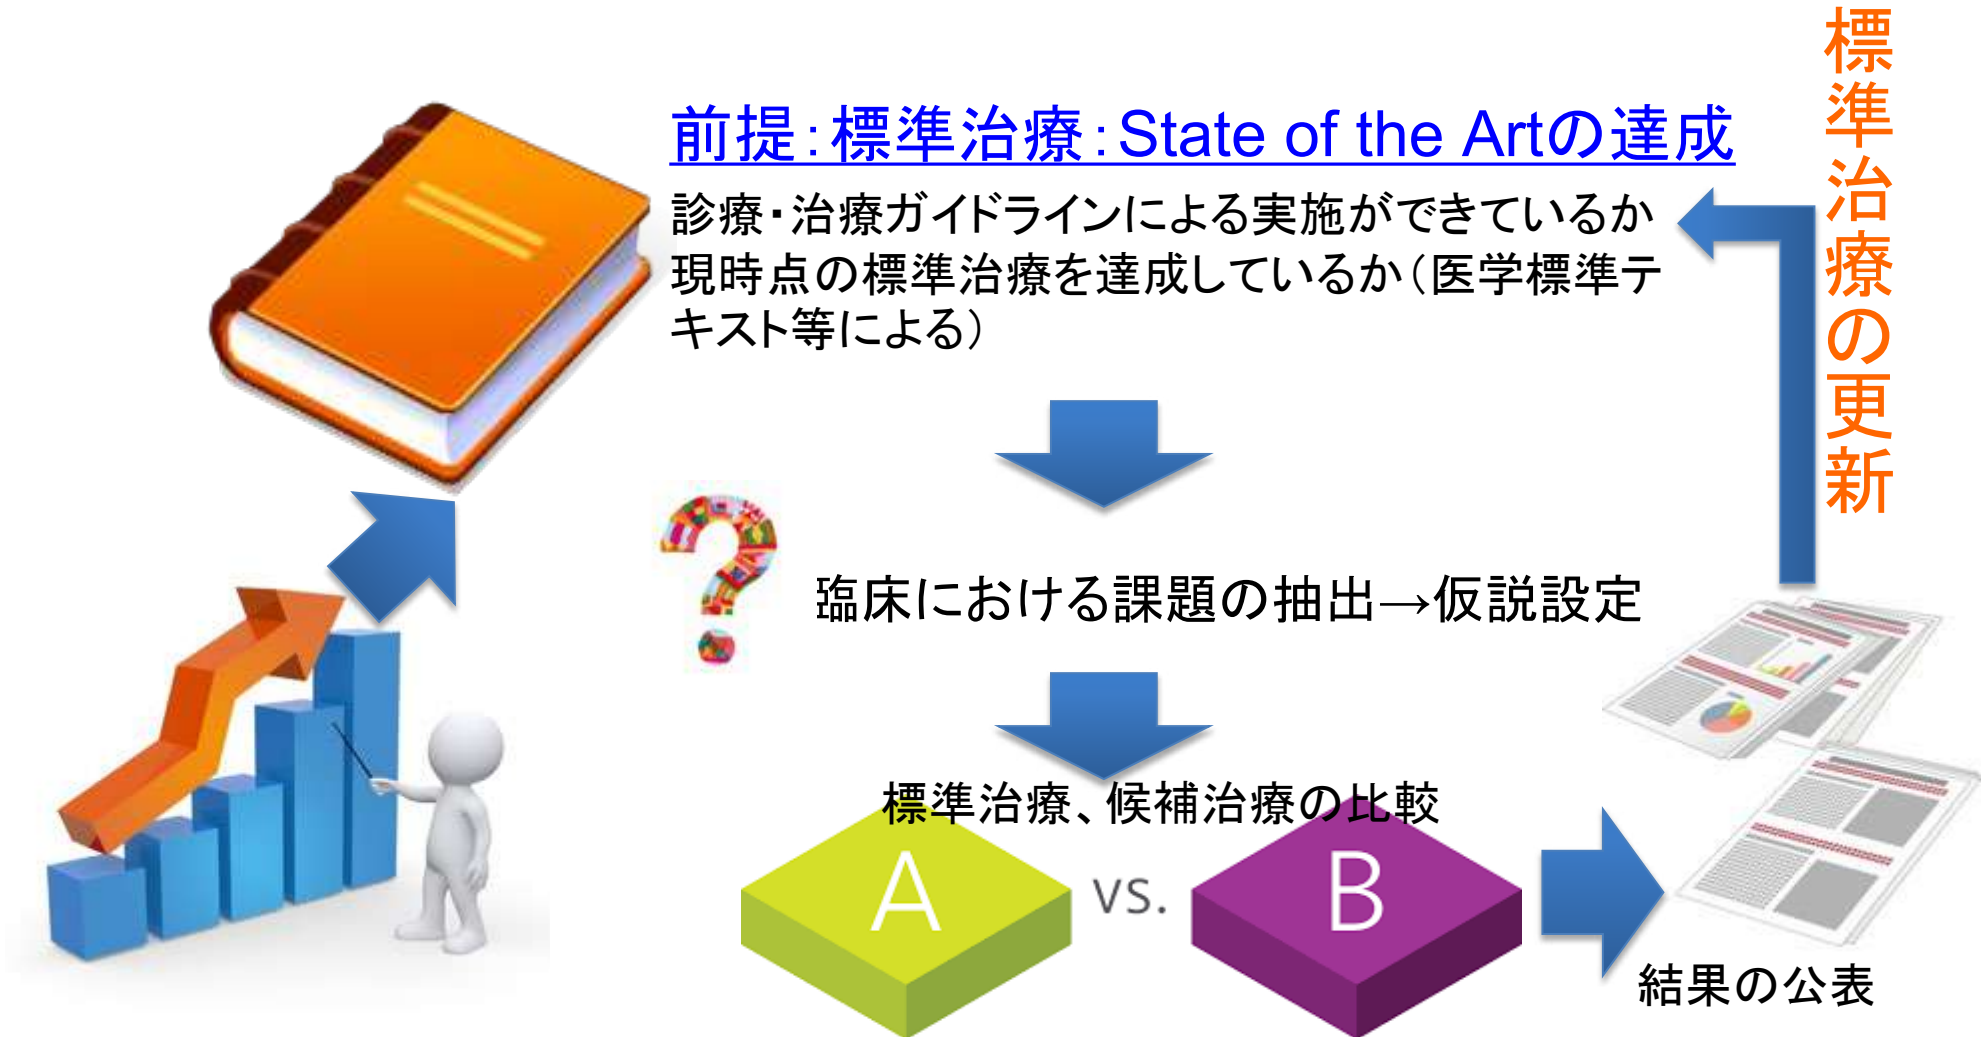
前提:標準治療:State of the Artの達成

診療・治療ガイドラインによる実施ができているか

現時点の標準治療を達成しているか(医学標準テキスト等による)

標準治療の更新

臨床における課題の抽出→仮説設定

標準治療、候補治療の比較

A

vs.

B

結果の公表